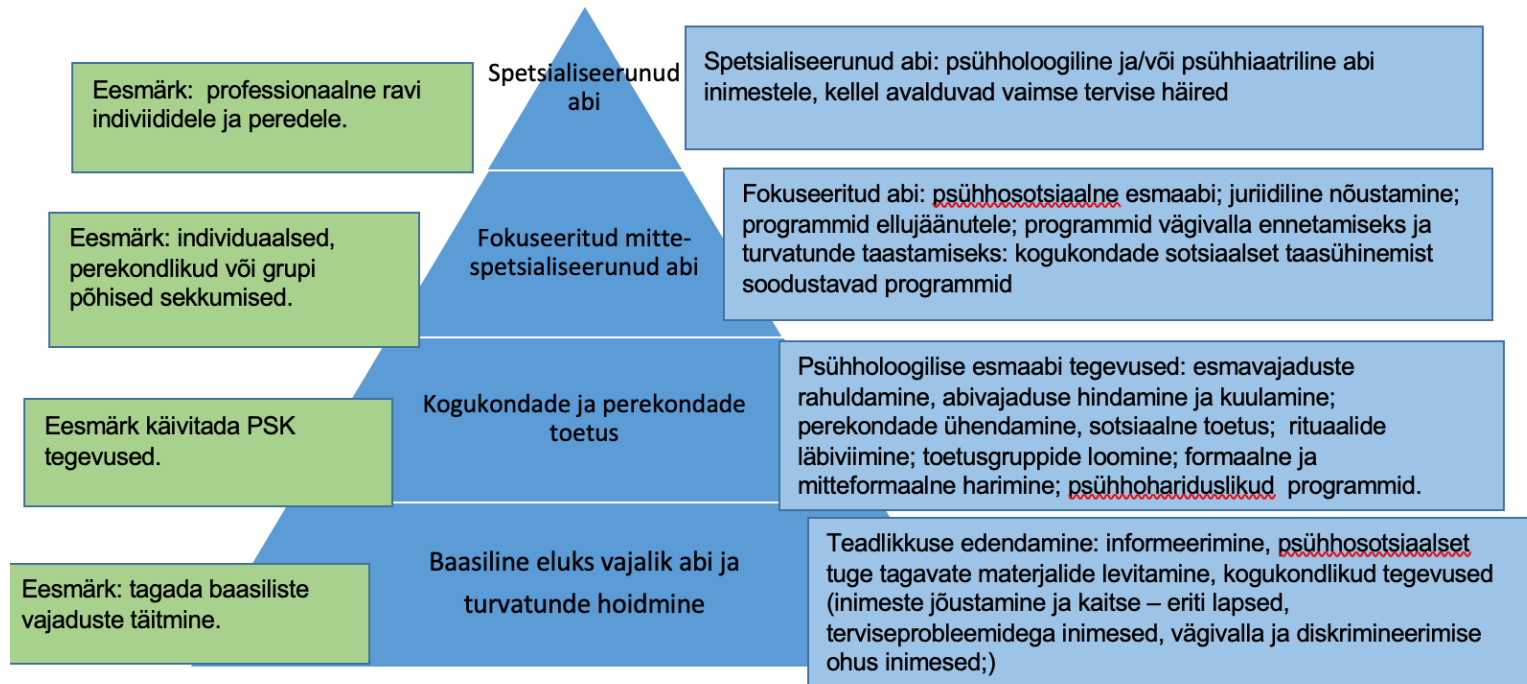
Eesmärk: professionaalne ravi indiviididele ja peredele.

Spetsialiseerunud abi

Spetsialiseerunud abi: psühholoogiline ja/või psühhiaatriline abi inimestele, kellel avalduvad vaimse tervise häired

Eesmärk: individuaalsed, perekondlikud või grupi põhised sekkumised.

Fokuseeritud mitte-spetsialiseerunud abi

Fokuseeritud abi: psühhosotsiaalne esmaabi; juriidiline nõustamine; programmid ellujäänutele; programmid vägivalla ennetamiseks ja turvatunde taastamiseks: kogukondade sotsiaalset taasühinemist soodustavad programmid

Eesmärk käivitada PSK tegevused.

Kogukondade ja perekondade toetus

Psühholoogilise esmaabi tegevused: esmavajaduste rahuldamine, abivajaduse hindamine ja kuulamine; perekondade ühendamine, sotsiaalne toetus; rituaalide läbiviimine; toetusgruppide loomine; formaalne ja mitteformaalne harimine; psühhohariduslikud programmid.

Eesmärk: tagada baasiliste vajaduste täitmine.

Baasiline eluks vajalik abi ja turvatunde hoidmine

Teadlikkuse edendamine: informeerimine, psühhosotsiaalset tuge tagavate materjalide levitamine, kogukondlikud tegevused (inimeste jõustamine ja kaitse – eriti lapsed, terviseprobleemidega inimesed, vägivalla ja diskrimineerimise ohus inimesed;)